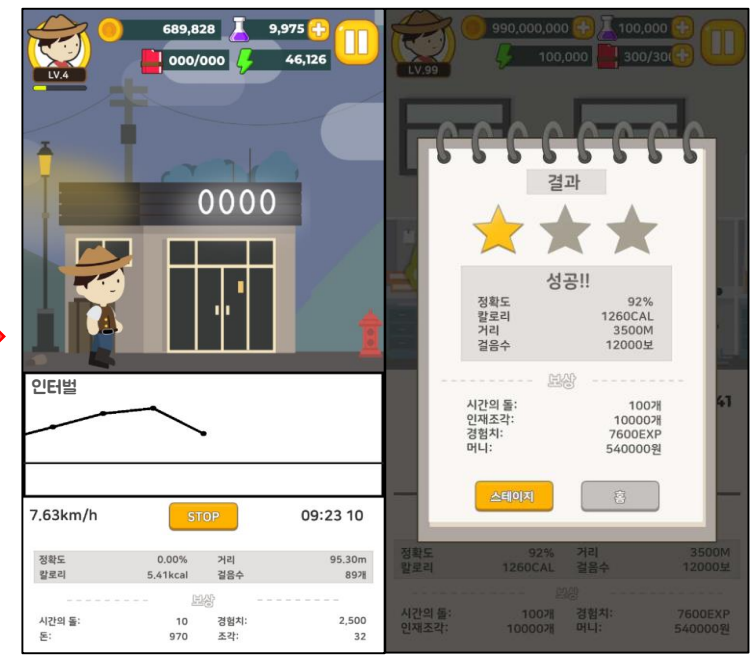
689,828
9,975
LV.4
000/000
46,126
0000

인터벌

7.63km/h
STOP
09:23 10

| 정확도 | 0.00% | 거리 | 95.30m |
|---|---|---|---|
| 칼로리 | 5.41kcal | 걸음수 | 89개 |

보상

| 시간의 돌: | 10 | 경험치: | 2,500 |
|---|---|---|---|
| 돈: | 970 | 조각: | 32 |

990,000,000
100,000
LV.99
100,000
300/300

결과

성공!!

| 정확도 | 92% |
|---|---|
| 칼로리 | 1260CAL |
| 거리 | 3500M |
| 걸음수 | 12000보 |

보상

| 시간의 돌: | 100개 |
|---|---|
| 인재조각: | 10000개 |
| 경험치: | 7600EXP |
| 머니: | 540000원 |

스테이지
홈

| 정확도 | 92% | 거리 | 3500M |
|---|---|---|---|
| 칼로리 | 1260CAL | 걸음수 | 12000보 |

보상

| 시간의 돌: | 100개 | 경험치: | 7600EXP |
|---|---|---|---|
| 인재조각: | 10000개 | 머니: | 540000원 |